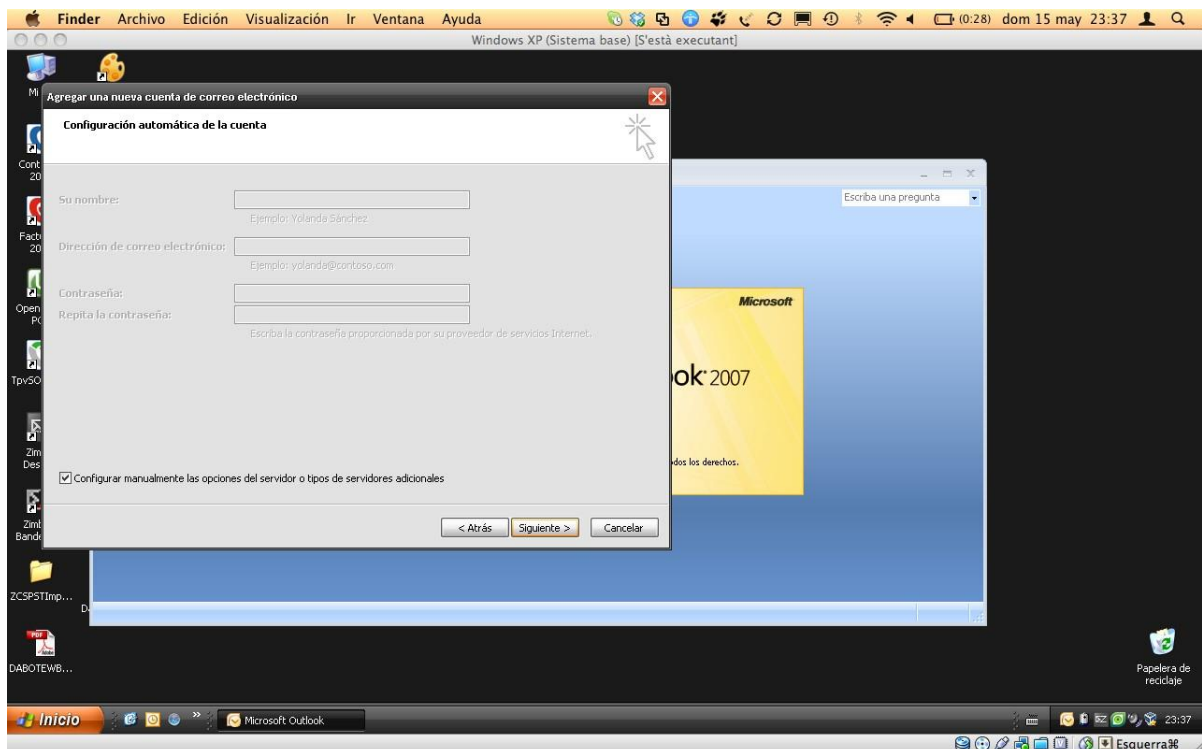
Finder Archivo Edición Visualización Ir Ventana Ayuda

(0:28) dom 15 may 23:37

Windows XP (Sistema base) [S'està executant]

Mi

Agregar una nueva cuenta de correo electrónico

Configuración automática de la cuenta

Su nombre:

Ejemplo: Yolanda Sánchez

Dirección de correo electrónico:

Ejemplo: yolanda@contoso.com

Contraseña:

Repita la contraseña:

Escriba la contraseña proporcionada por su proveedor de servicios Internet.

☑ Configurar manualmente las opciones del servidor o tipos de servidores adicionales

< Atrás Siguiente > Cancelar

Escriba una pregunta

Microsoft

ok 2007

dos los derechos.

Cont 20

Fact 20

Open Pc

TpvSO

Zim Des

Zim Band

ZCSPSTImp...

DABOTEWB...

Papelera de reciclaje

Inicio

Microsoft Outlook

23:37

Esquerra⌘